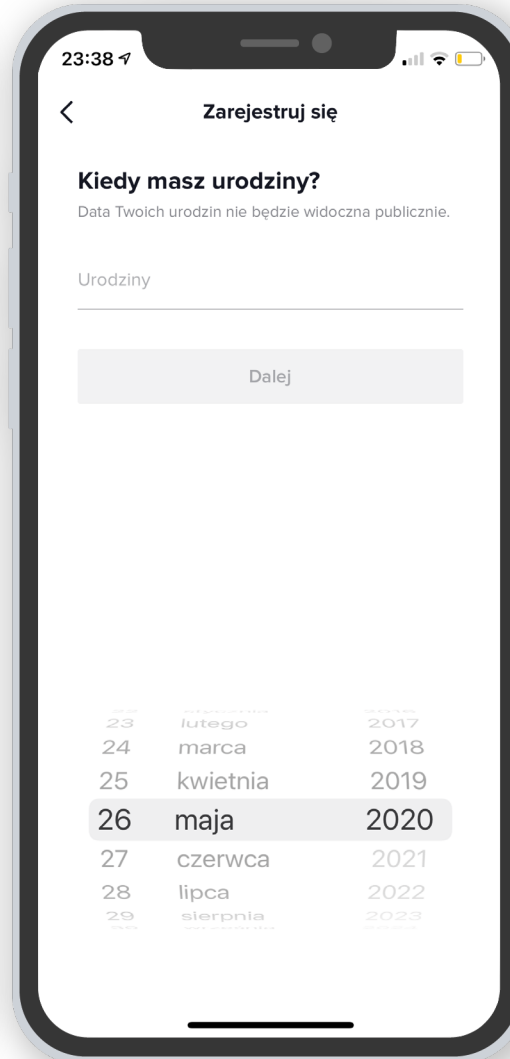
23:38

Zarejestruj się

Kiedy masz urodziny?

Data Twoich urodzin nie będzie widoczna publicznie.

Urodziny

Dalej

23 lutego 2017
24 marca 2018
25 kwietnia 2019
26 maja 2020
27 czerwca 2021
28 lipca 2022
29 sierpnia 2023